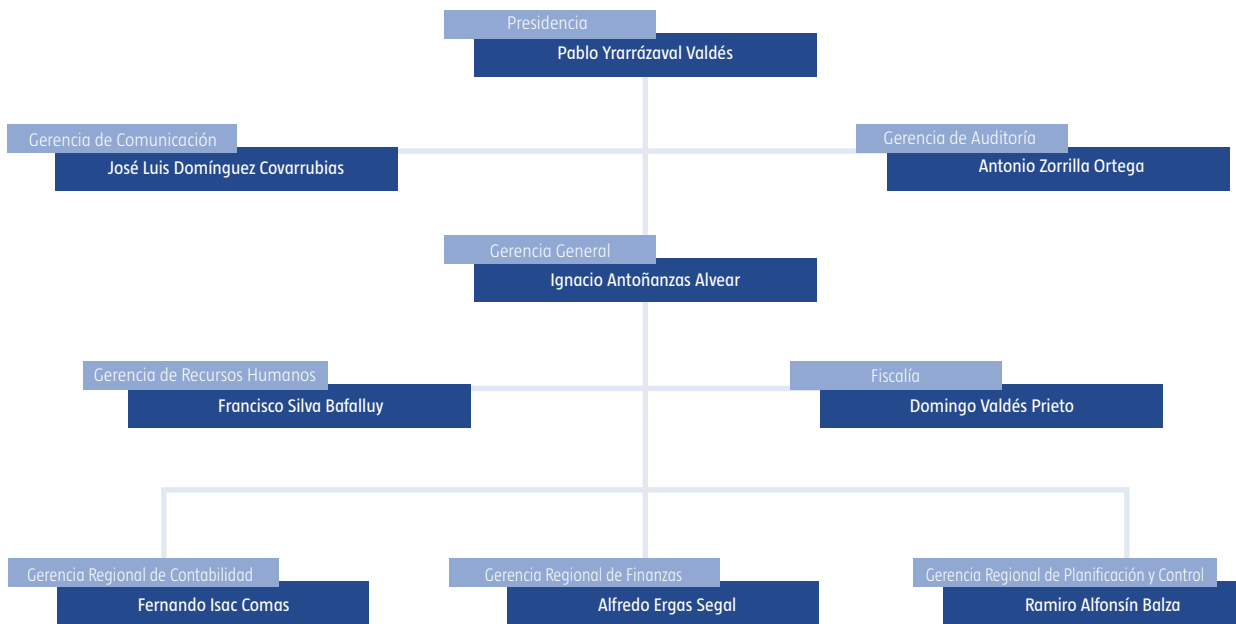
Presidencia
Pablo Yrrázaval Valdés

Gerencia de Comunicación
José Luis Domínguez Covarrubias

Gerencia de Auditoría
Antonio Zorrilla Ortega

Gerencia General
Ignacio Antoñanzas Alvear

Gerencia de Recursos Humanos
Francisco Silva Bafalluy

Fiscalía
Domingo Valdés Prieto

Gerencia Regional de Contabilidad
Fernando Isac Comas

Gerencia Regional de Finanzas
Alfredo Ergas Segal

Gerencia Regional de Planificación y Control
Ramiro Alfonsín Balza